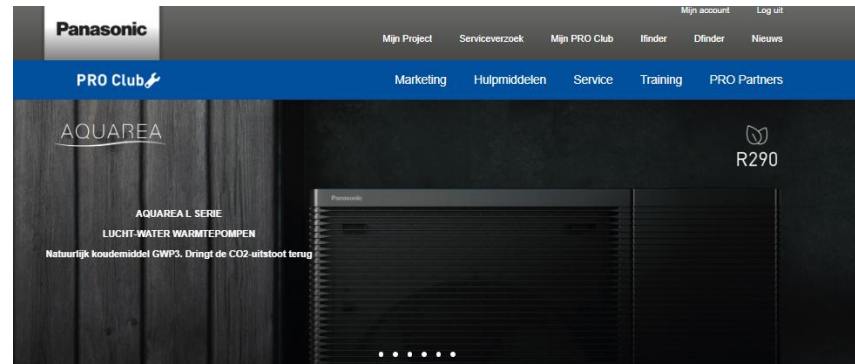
Panasonic

Mijn account Log uit

Mijn Project Serviceverzoek Mijn PRO Club Ifinder Dfinder Nieuws

PRO Club

Marketing Hulpmiddelen Service Training PRO Partners

AQUAREA

R290

Panasonic

AQUAREA L SERIE

LUCHT-WATER WARMTEPOMPEN

Natuurlijk koudemiddel GWP3. Dringt de CO2-uitstoot terug